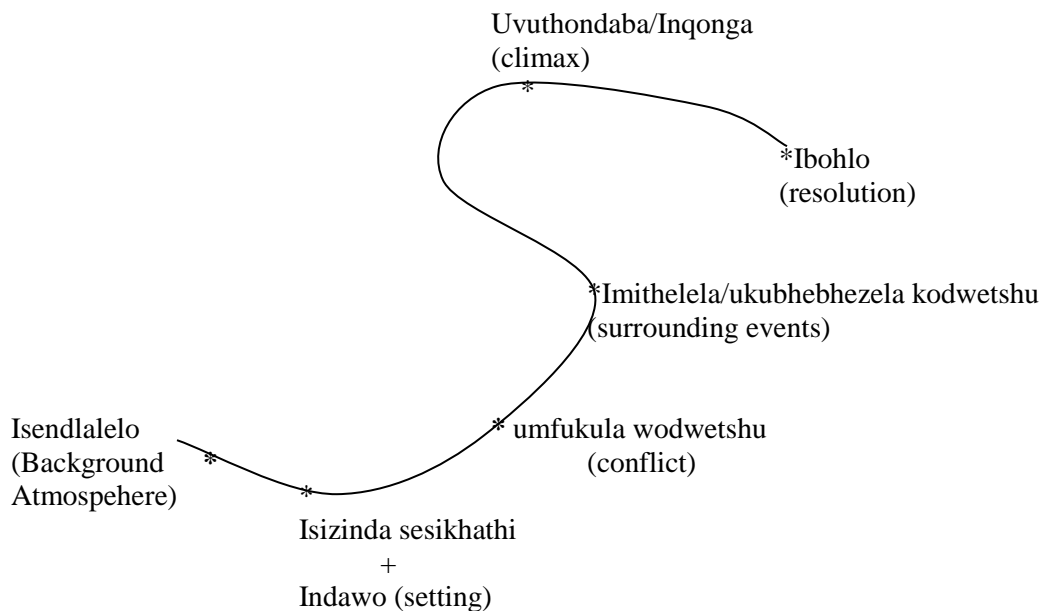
Uvuthondaba/Inqonga
(climax)

*Ibohlo
(resolution)

*Imithelela/ukubhebhezela kodwetshu
(surrounding events)

Isendlalelo
(Background
Atmospehere)

* umfukula wodwetshu
(conflict)

Isizinda sesikhathi
+
Indawo (setting)